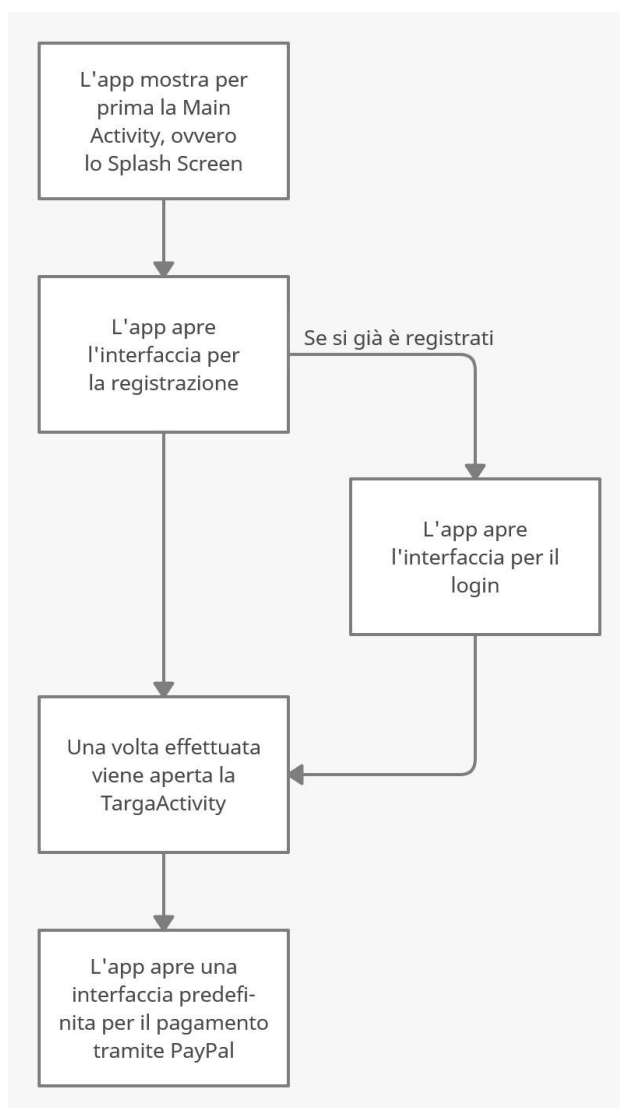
L'app mostra per prima la Main Activity, ovvero lo Splash Screen

L'app apre l'interfaccia per la registrazione

Se si già è registrati

L'app apre l'interfaccia per il login

Una volta effettuata viene aperta la TargaActivity

L'app apre una interfaccia predefinita per il pagamento tramite PayPal